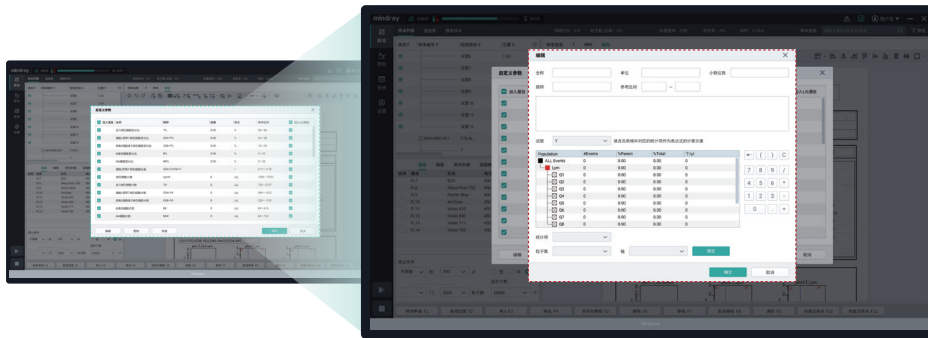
mindray

编辑

全称
单位
小数位数
简称
参考区间
~

门
P
请选择需要在对应的统计值作为表达式的计算元素

| Population | #Events | %Parent | %Total | %Gt |
|---|---|---|---|---|
| ALL Events | 0 | 0.00 | 0.00 | 0 |
| Lym | 0 | 0.00 | 0.00 | 0 |
| Q1 | 0 | 0.00 | 0.00 | 0 |
| Q2 | 0 | 0.00 | 0.00 | 0 |
| Q3 | 0 | 0.00 | 0.00 | 0 |
| Q4 | 0 | 0.00 | 0.00 | 0 |
| Q5 | 0 | 0.00 | 0.00 | 0 |
| Q6 | 0 | 0.00 | 0.00 | 0 |
| Q7 | 0 | 0.00 | 0.00 | 0 |
| Q8 | 0 | 0.00 | 0.00 | 0 |

← ( ) C
7 8 9 /
4 5 6 *
1 2 3 -
0 . +

统计值
粒子群
轴
确定

确定
取消

自定义参数
加入报告
流式细胞
确定
取消